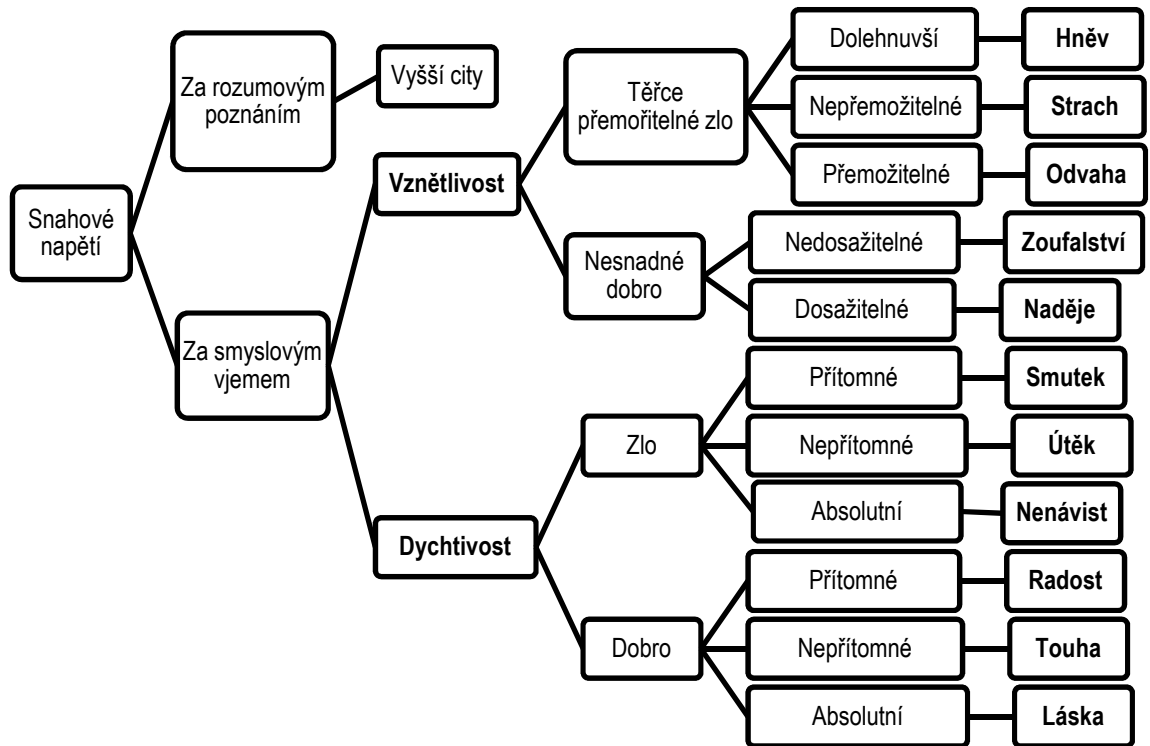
Snahové napětí

Za rozumovým poznáním

Vyšší city

Za smyslovým vjemem

Vznětlivost

Těřce přemořitelné zlo

Dolehnuvší

Hněv

Nepřemožitelné

Strach

Přemožitelné

Odvaha

Nesnadné dobro

Nedosažitelné

Zoufalství

Dosažitelné

Naděje

Dychtivost

Zlo

Přítomné

Smutek

Nepřítomné

Útěk

Absolutní

Nenávist

Dobro

Přítomné

Radost

Nepřítomné

Touha

Absolutní

Láska